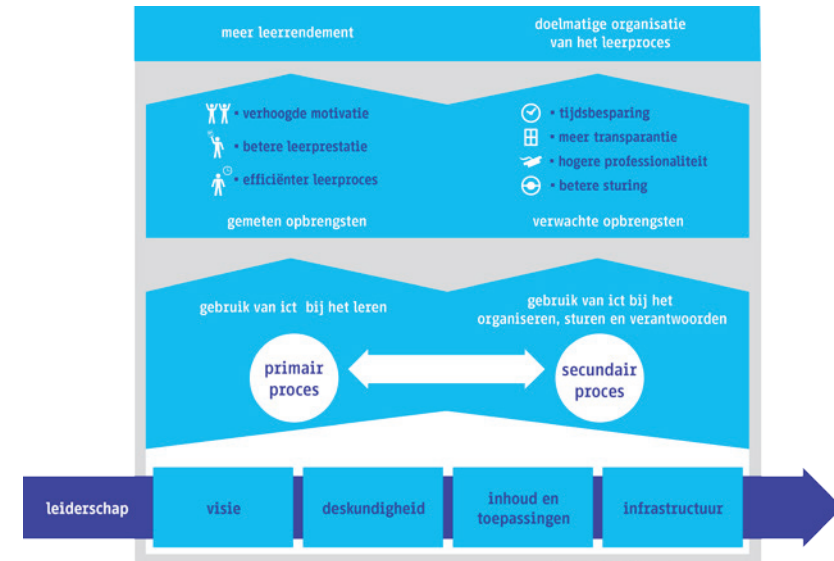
meer leerrendement

doelmatige organisatie van het leerproces

• verhoogde motivatie
• betere leerprestatie
• efficiënter leerproces

gemeten opbrengsten

• tijdsbesparing
• meer transparantie
• hogere professionaliteit
• betere sturing

verwachte opbrengsten

gebruik van ict bij het leren

gebruik van ict bij het organiseren, sturen en verantwoorden

primair proces

secundair proces

leiderschap

visie

deskundigheid

inhoud en toepassingen

infrastructuur